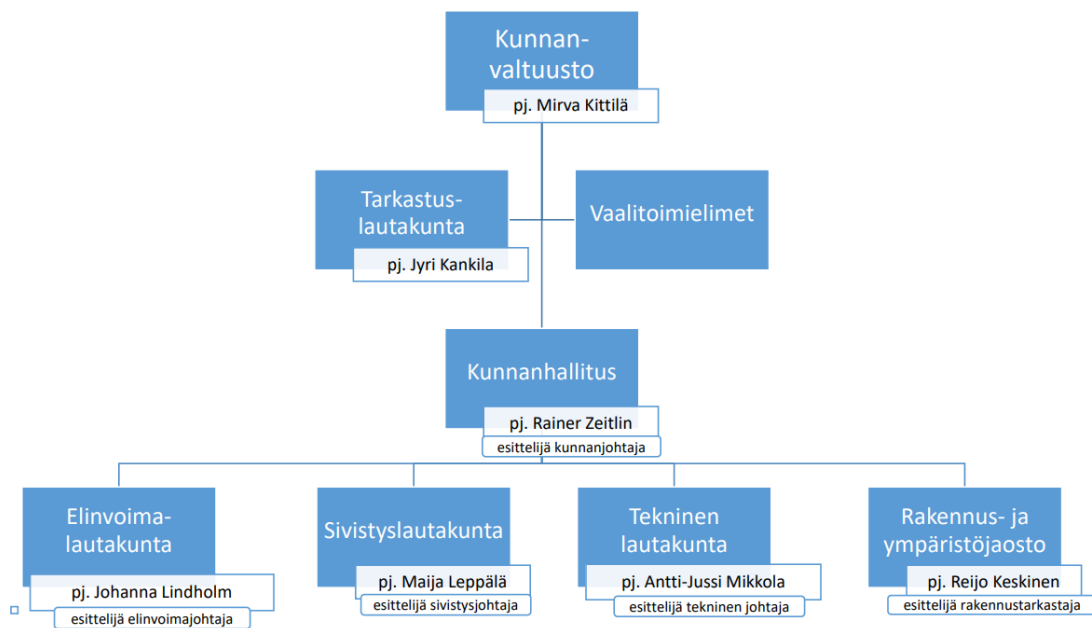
Kunnanvaltuusto
pj. Mirva Kittilä

Tarkastuslautakunta
pj. Jyri Kankila

Vaalitoimielimet

Kunnanhallitus
pj. Rainer Zeitlin
esittelijä kunnanjohtaja

Elinvoimalautakunta
pj. Johanna Lindholm
esittelijä elinvoimajohtaja

Sivistyslautakunta
pj. Maija Leppälä
esittelijä sivistysjohtaja

Tekninen lautakunta
pj. Antti-Jussi Mikkola
esittelijä tekninen johtaja

Rakennus- ja ympäristöjaosto
pj. Reijo Keskinen
esittelijä rakennustarkastaja